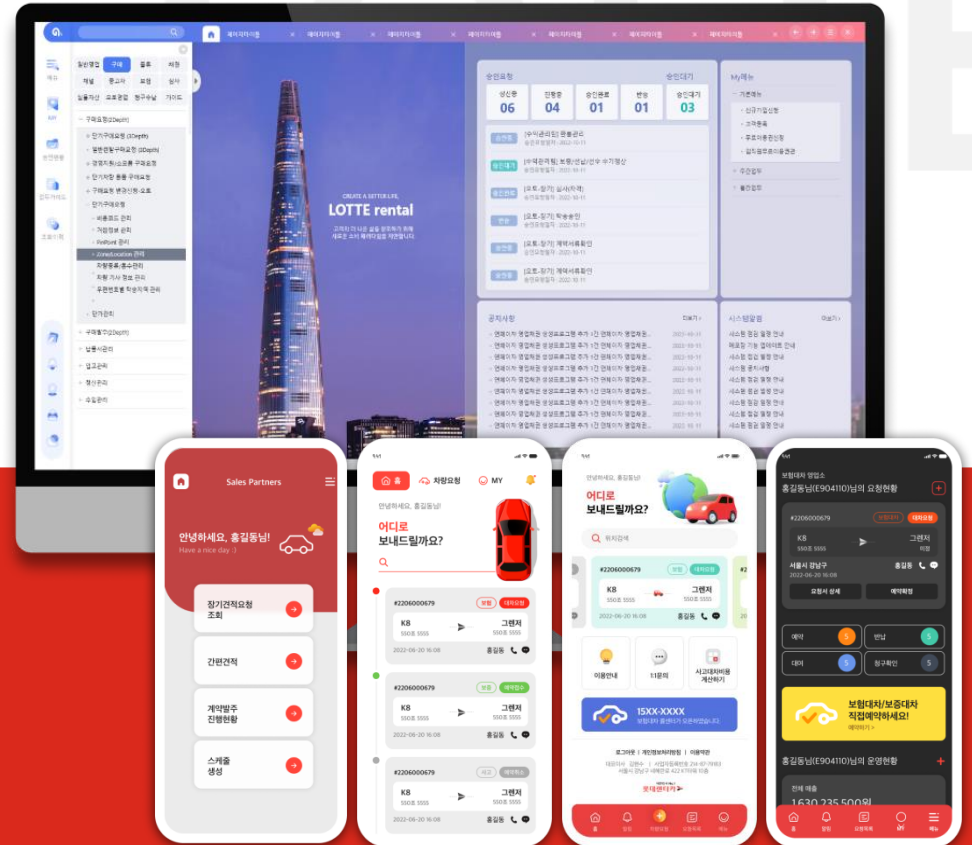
CREATE A BETTER LIFE,
LOTTE rental

승인요청
승인대기
상신중 06
진행중 04
승인완료 01
반려 01
승인대기 03

My메뉴

공지사항
시스템알림

Sales Partners
안녕하세요, 홍길동님!
Have a nice day :)
장기견적요청 조회
간편견적
계약발주 진행현황
스케줄 생성

홈
차량요청
MY
안녕하세요, 홍길동님!
어디로 보내드릴까요?
#2206000679
K8
그랜저
2022-06-20 16:08
홍길동
#2206000679
K8
그랜저
홍길동
#2206000679
K8
그랜저
홍길동

안녕하세요, 홍길동님!
어디로 보내드릴까요?
위치검색
#2206000679
K8
그랜저
2022-06-20 16:08
홍길동
이용안내
1:1문의
사고대차비용 계산하기
15XX-XXXX
롯데렌터카

보험대차 영업소
홍길동님(E904110)님의 요청현황
#2206000679
K8
그랜저
서울시 강남구
2022-06-20 16:08
홍길동
요청서 상세
예약확정
예약 5
반납 5
대여 5
청구확인 5
보험대차/보증대차 직접예약하세요!
홍길동님(E904110)님의 운영현황
전체 매출
1,630,235,500원